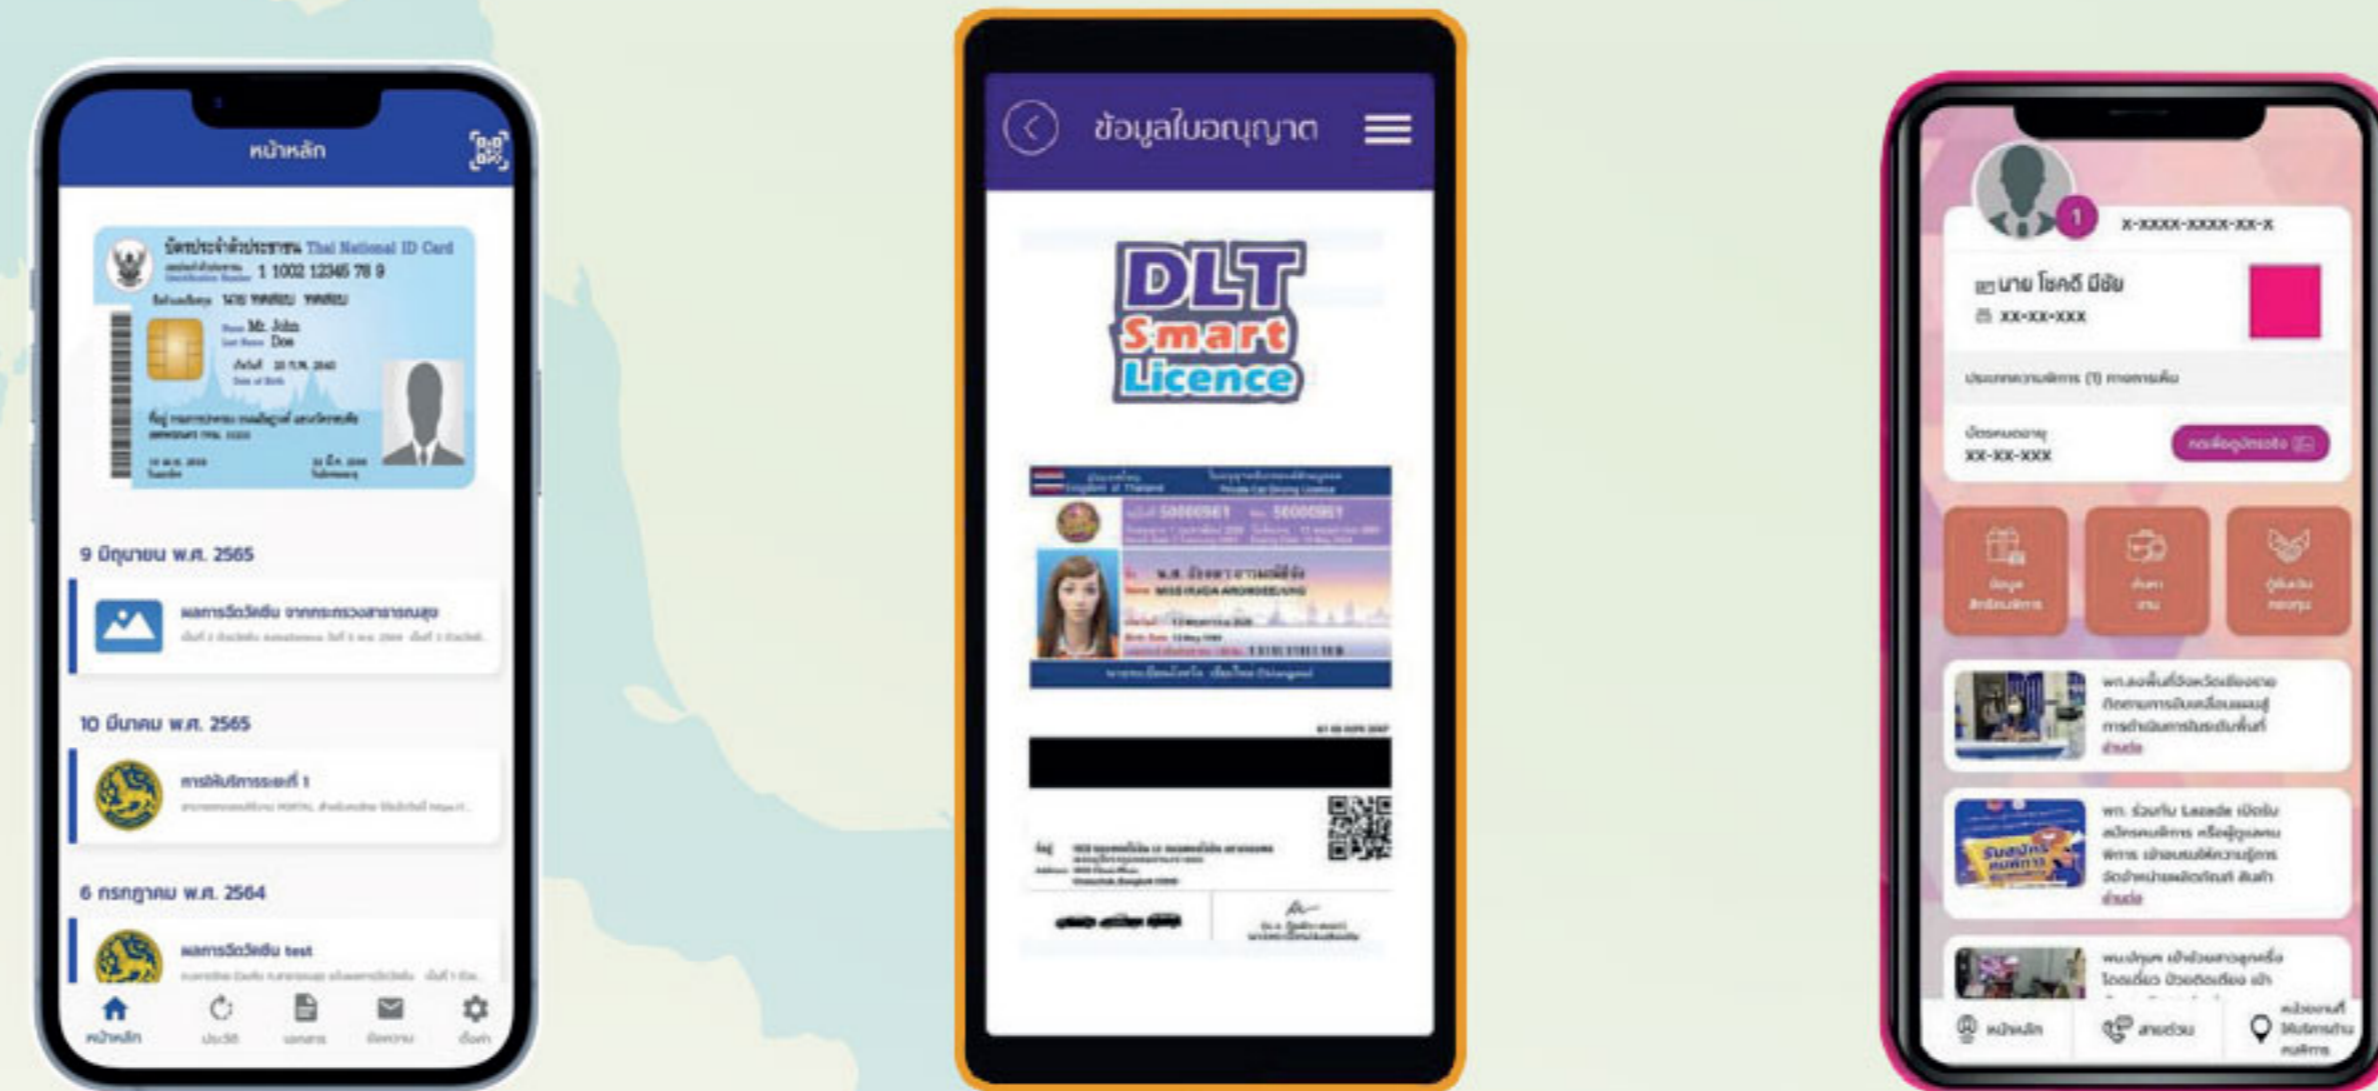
หน้าหลัก

บัตรประจำตัวประชาชน Thai National ID Card
1 1002 12345 78 9
Mr. John
Doe

9 มิถุนายน พ.ศ. 2565

ผลการฉีดวัคซีน จากกระทรวงสาธารณสุข

10 มีนาคม พ.ศ. 2565

การฝึกอบรมระยะที่ 1

6 กรกฎาคม พ.ศ. 2564

ผลการฉีดวัคซีน test

หน้าหลัก ประวัติ เอกสาร ข้อความ ตั้งค่า

ข้อมูลใบอนุญาต

DLT Smart Licence

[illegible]

1
X-XXXX-XXXX-XX-X
นาย โชคดี มีชัย
XX-XX-XXX

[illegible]

XX-XX-XXX

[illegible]

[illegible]

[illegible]

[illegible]

หน้าหลัก สายด่วน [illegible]